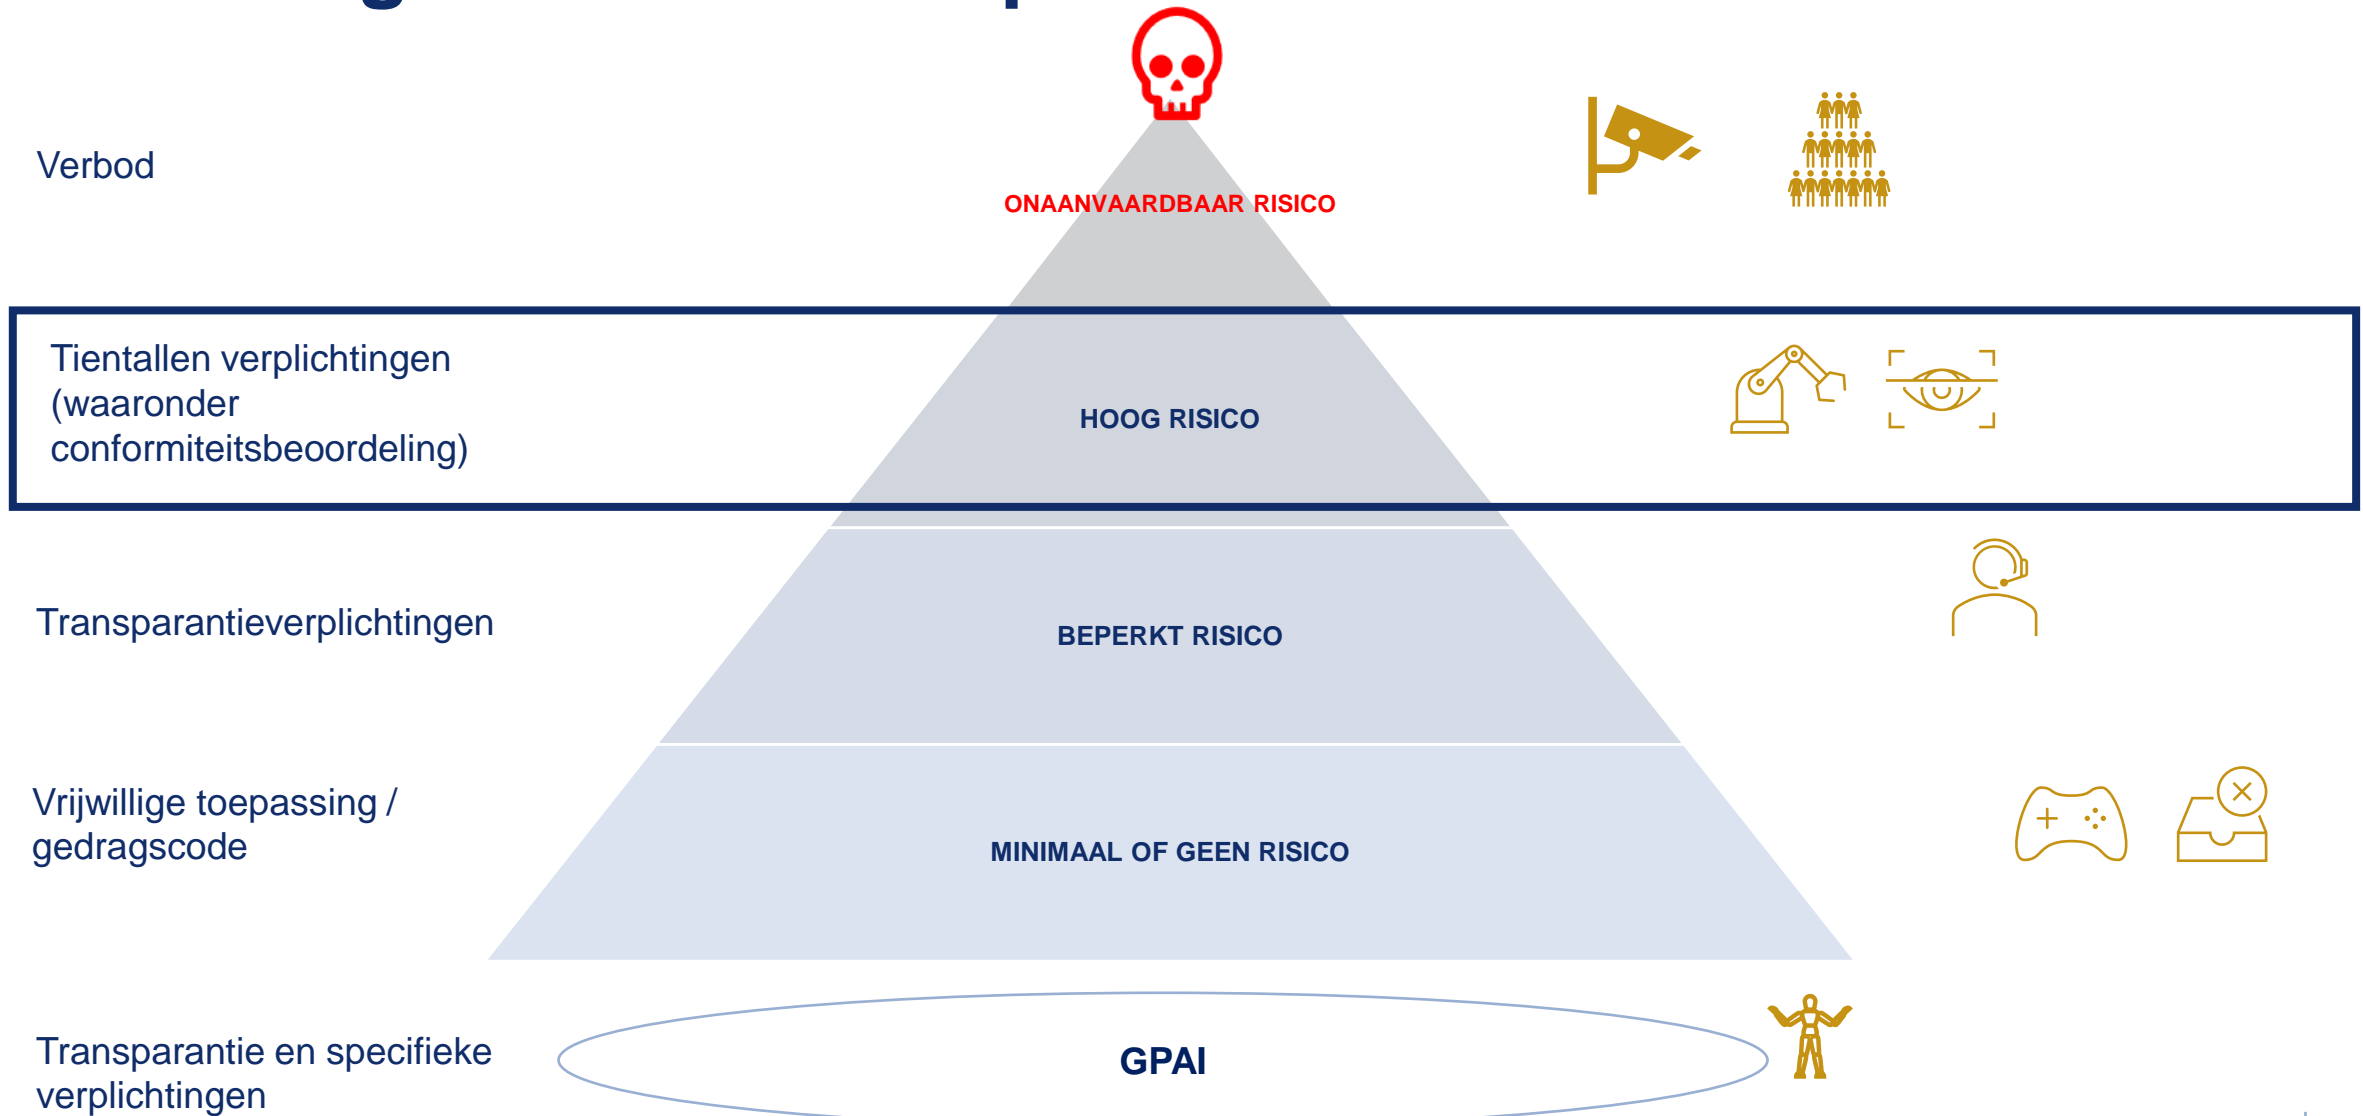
Verbod

ONAANVAARDBAAR RISICO

Tientallen verplichtingen (waaronder conformiteitsbeoordeling)

HOOG RISICO

Transparantieverplichtingen

BEPERKT RISICO

Vrijwillige toepassing / gedragscode

MINIMAAL OF GEEN RISICO

Transparantie en specifieke verplichtingen

GPAI